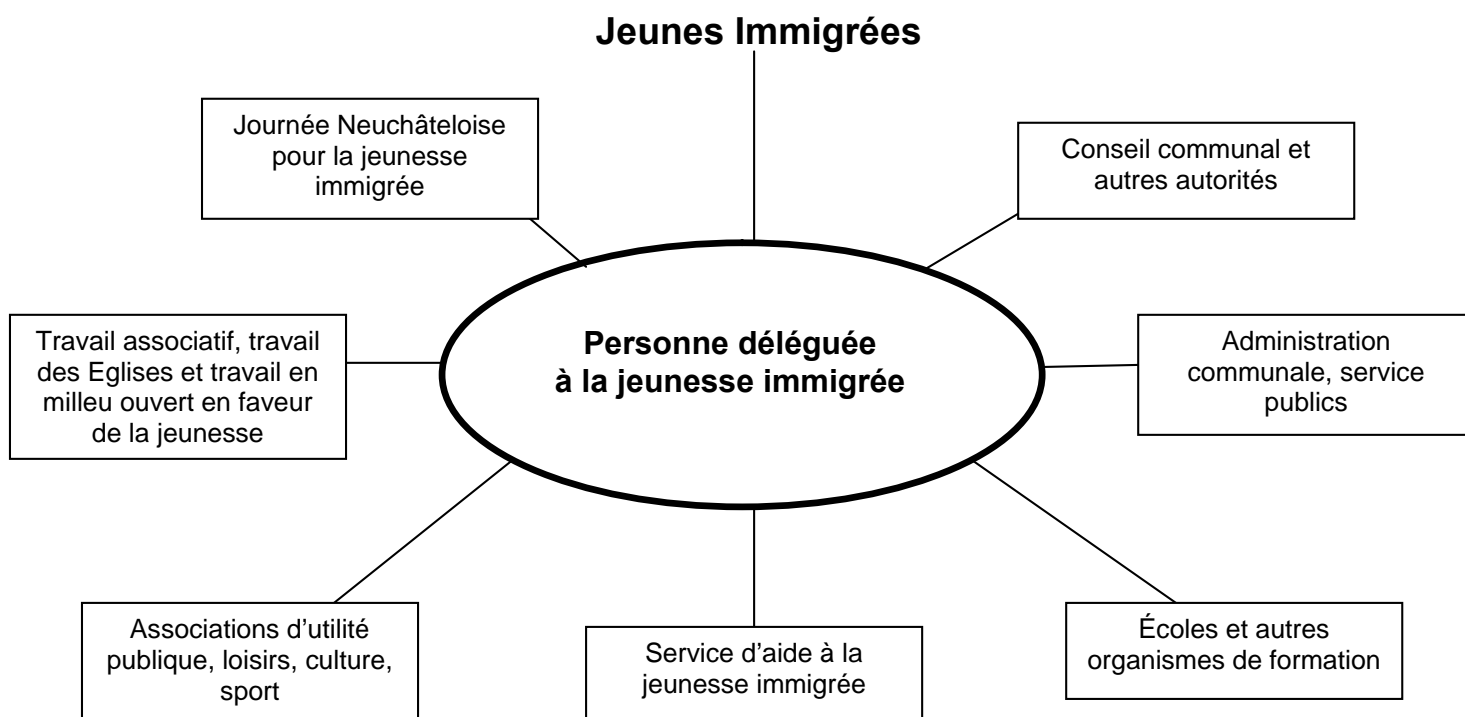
Jeunes Immigrées

Journée Neuchâteloise pour la jeunesse immigrée

Conseil communal et autres autorités

Travail associatif, travail des Eglises et travail en milleu ouvert en faveur de la jeunesse

Personne déléguée à la jeunesse immigrée

Administration communale, service publics

Associations d'utilité publique, loisirs, culture, sport

Service d'aide à la jeunesse immigrée

Écoles et autres organismes de formation